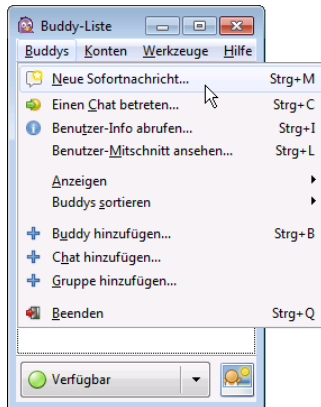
Buddy-Liste

Buddys Konten Werkzeuge Hilfe

Neue Sofortnachricht... Strg+M
Einen Chat betreten... Strg+C
Benutzer-Info abrufen... Strg+I
Benutzer-Mitschnitt ansehen... Strg+L

Anzeigen
Buddys sortieren

Buddy hinzufügen... Strg+B
Chat hinzufügen...
Gruppe hinzufügen...

Beenden Strg+Q

Verfügbar